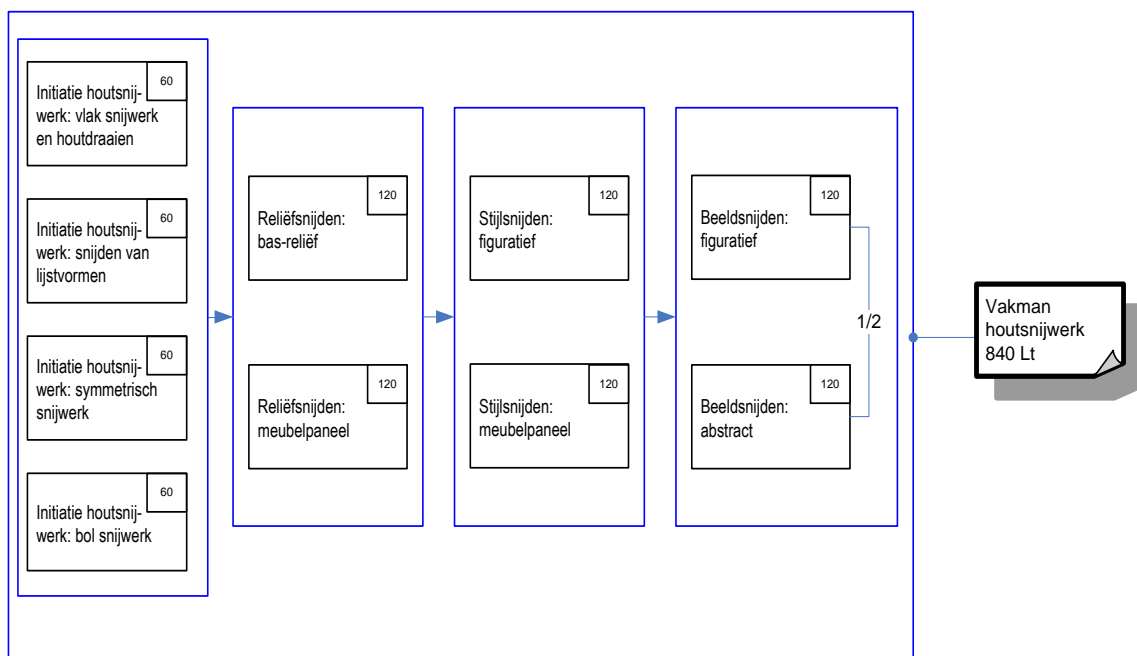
Initiatie houtsnijwerk: vlak snijwerk en houtdraaien
60

Initiatie houtsnijwerk: snijden van lijstvormen
60

Initiatie houtsnijwerk: symmetrisch snijwerk
60

Initiatie houtsnijwerk: bol snijwerk
60

Reliëfsnijden: bas-reliëf
120

Reliëfsnijden: meubelpaneel
120

Stijlsnijden: figuratief
120

Stijlsnijden: meubelpaneel
120

Beeldsnijden: figuratief
120

Beeldsnijden: abstract
120

1/2

Vakman houtsnijwerk 840 Lt